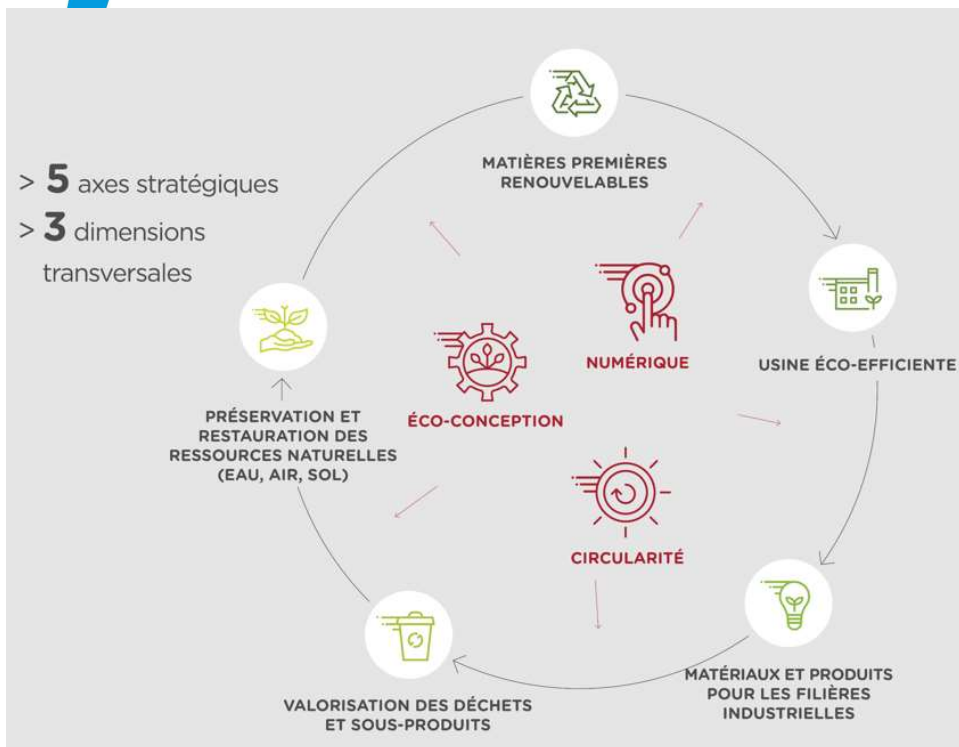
> **5** axes stratégiques

> **3** dimensions transversales

MATIÈRES PREMIÈRES RENOUVELABLES

USINE ÉCO-EFFICIENTE

MATÉRIAUX ET PRODUITS POUR LES FILIÈRES INDUSTRIELLES

VALORISATION DES DÉCHETS ET SOUS-PRODUITS

PRÉSERVATION ET RESTAURATION DES RESSOURCES NATURELLES (EAU, AIR, SOL)

NUMÉRIQUE

ÉCO-CONCEPTION

CIRCULARITÉ